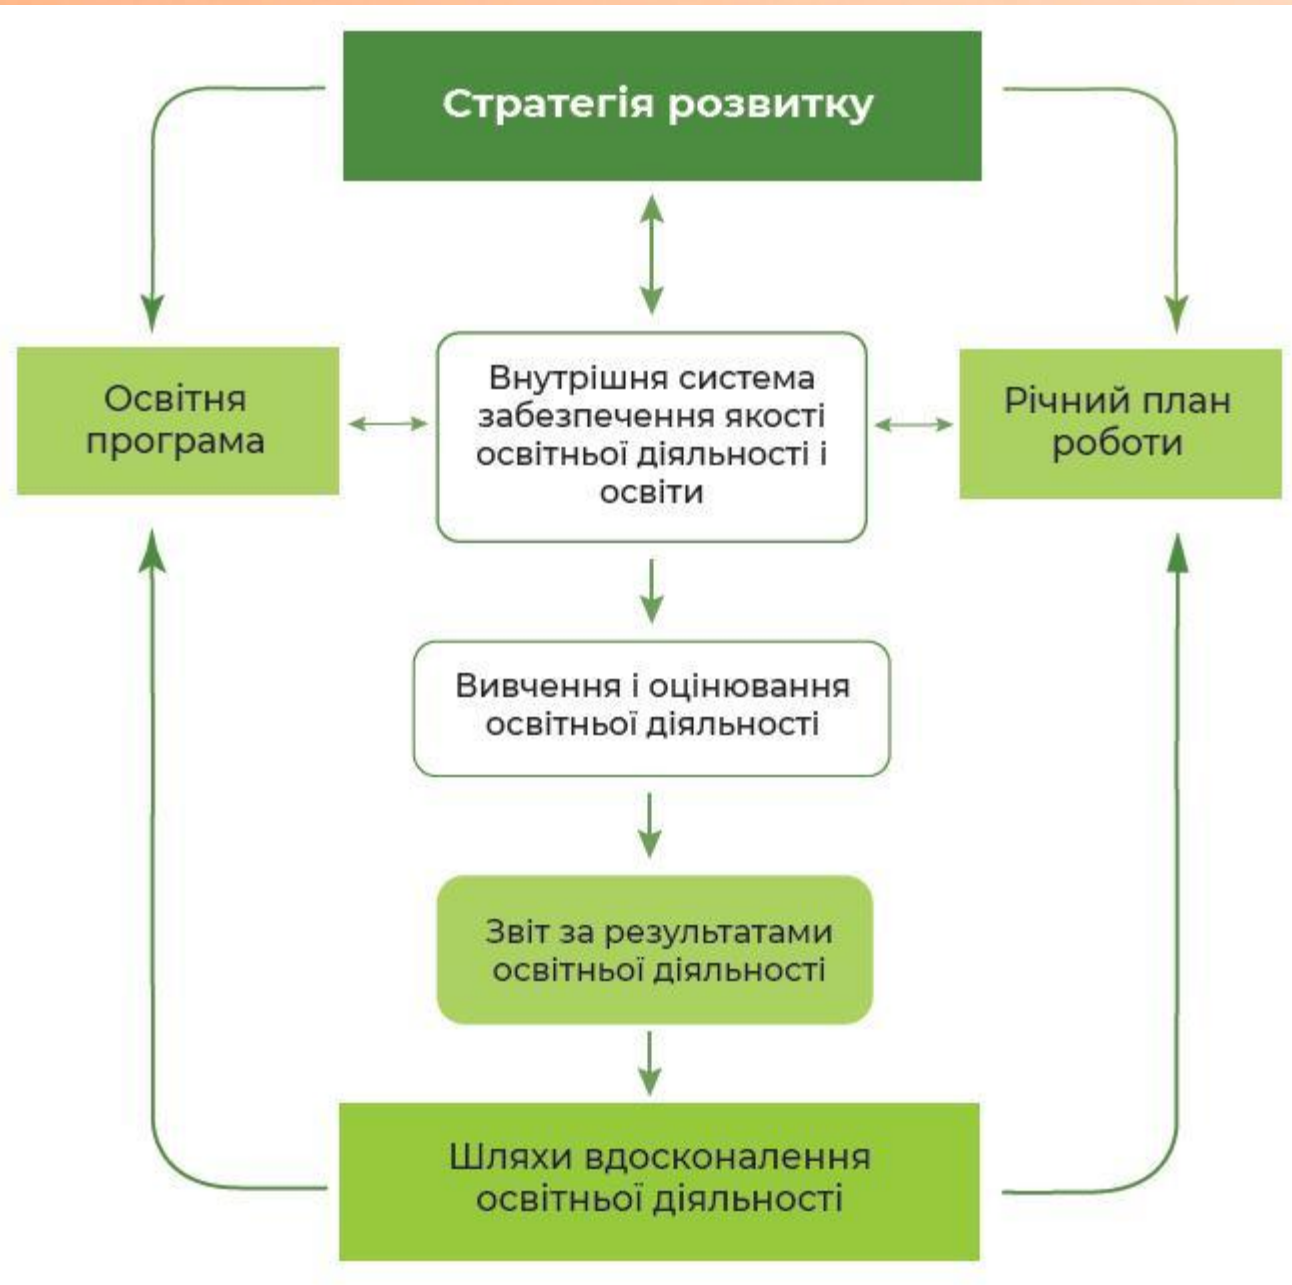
Стратегія розвитку

Освітня програма

Внутрішня система забезпечення якості освітньої діяльності і освіти

Річний план роботи

Вивчення і оцінювання освітньої діяльності

Звіт за результатами освітньої діяльності

Шляхи вдосконалення освітньої діяльності